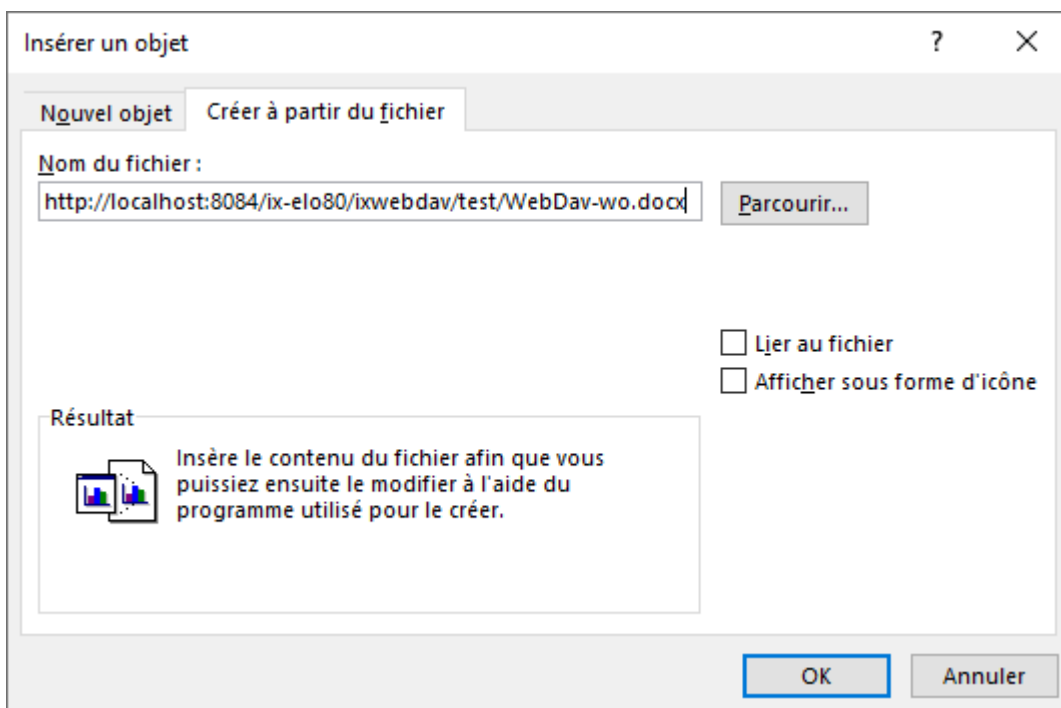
Insérer un objet

?

Nouvel objet

Créer à partir du fichier

Nom du fichier :

http://localhost:8084/ix-elo80/ixwebdav/test/WebDav-wo.docx

Parcourir...

Lier au fichier

Afficher sous forme d'icône

Résultat

Insère le contenu du fichier afin que vous puissiez ensuite le modifier à l'aide du programme utilisé pour le créer.

OK

Annuler